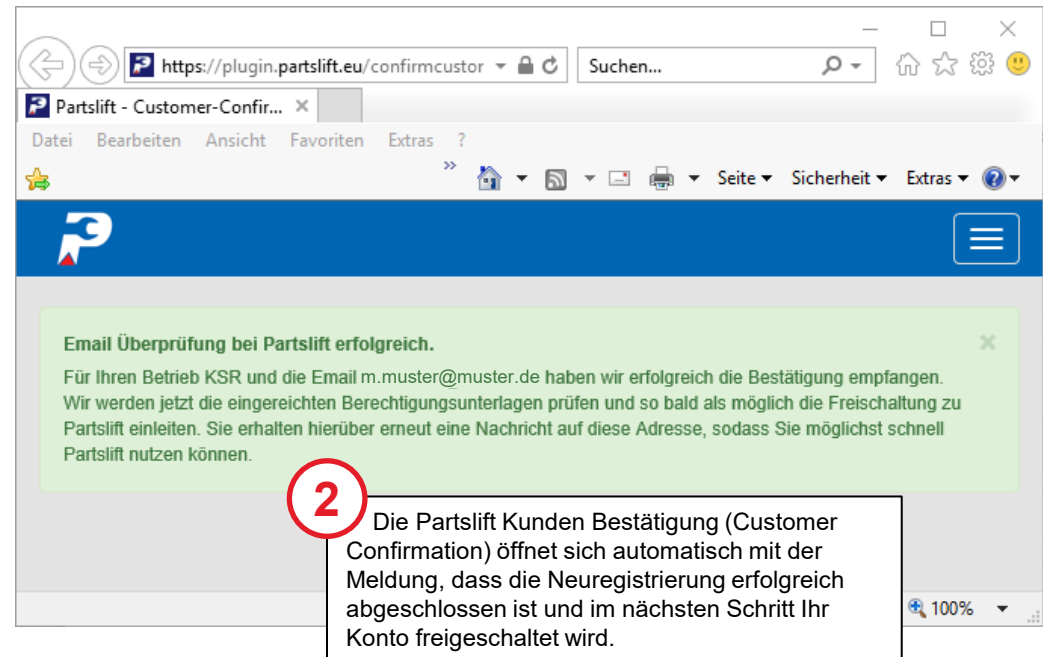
https://plugin.partslift.eu/confirmcustor
Suchen...
Partslift - Customer-Confir... ×
Datei Bearbeiten Ansicht Favoriten Extras ?
Seite Sicherheit Extras

Email Überprüfung bei Partslift erfolgreich.

Für Ihren Betrieb KSR und die Email m.muster@muster.de haben wir erfolgreich die Bestätigung empfangen. Wir werden jetzt die eingereichten Berechtigungsunterlagen prüfen und so bald als möglich die Freischaltung zu Partslift einleiten. Sie erhalten hierüber erneut eine Nachricht auf diese Adresse, sodass Sie möglichst schnell Partslift nutzen können.

2

Die Partslift Kunden Bestätigung (Customer Confirmation) öffnet sich automatisch mit der Meldung, dass die Neuregistrierung erfolgreich abgeschlossen ist und im nächsten Schritt Ihr Konto freigeschaltet wird.

100%